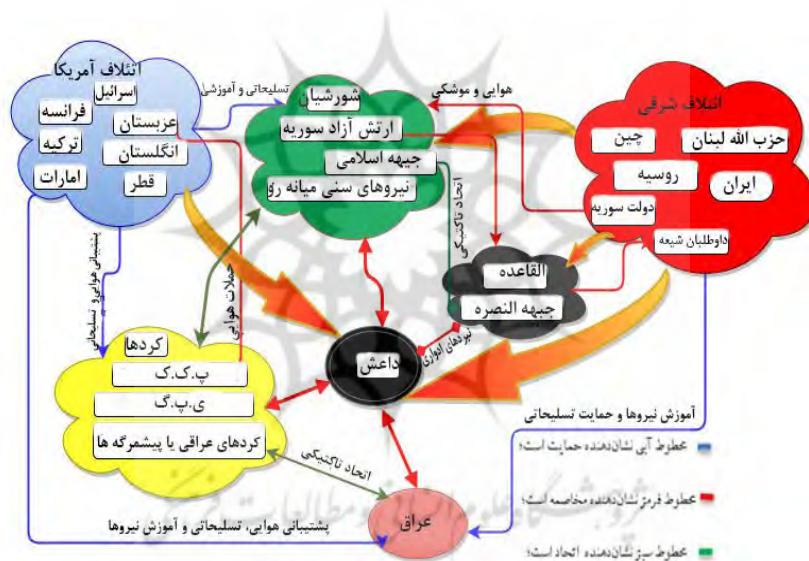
ائتلاف آمریکا
اسرائیل
فرانسه
عربستان
ترکیه
انگلستان
امارات
قطر

تسلیحاتی و آموزشی

شورشیان
ارتش آزاد سوریه
جبهه اسلامی
نیروهای سنی میانه رو

هوایی و موشکی

ائتلاف شرقی
حزب الله لبنان
چین
روسیه
ایران
دولت سوریه
داوطلبان شیعه

اتحاد تاکتیکی

القاعده
جبهه النصره

پشتیبانی هوایی و تسلیحاتی

حملات هوایی

کردها
پ.ک.ک
ی.پ.گ
کردهای عراقی یا پیشمرگه ها

داعش

نیروهای انزوای

آموزش نیروها و حمایت تسلیحاتی

اتحاد تاکتیکی

عراق

پشتیبانی هوایی، تسلیحاتی و آموزش نیروها

خطوط آبی نشان‌دهنده حمایت است؛
خطوط قرمز نشان‌دهنده مخاصمه است؛
خطوط سبز نشان‌دهنده اتحاد است؛